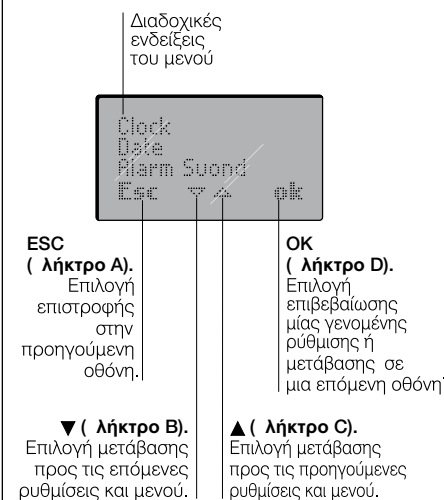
Διαδοχικές ενδείξεις του μενού

Clock
Date
Alarm Suond
Esc ▼ ▲ ok

ESC
( λήκτρο A).
Επιλογή επιστροφής στην προηγούμενη οθόνη.

OK
( λήκτρο D).
Επιλογή επιβεβαίωσης μίας γενομένης ρύθμισης ή μετάβασης σε μια επόμενη οθόνη

▼ ( λήκτρο B).
Επιλογή μετάβασης προς τις επόμενες ρυθμίσεις και μενού.

▲ ( λήκτρο C).
Επιλογή μετάβασης προς τις προηγούμενες ρυθμίσεις και μενού.